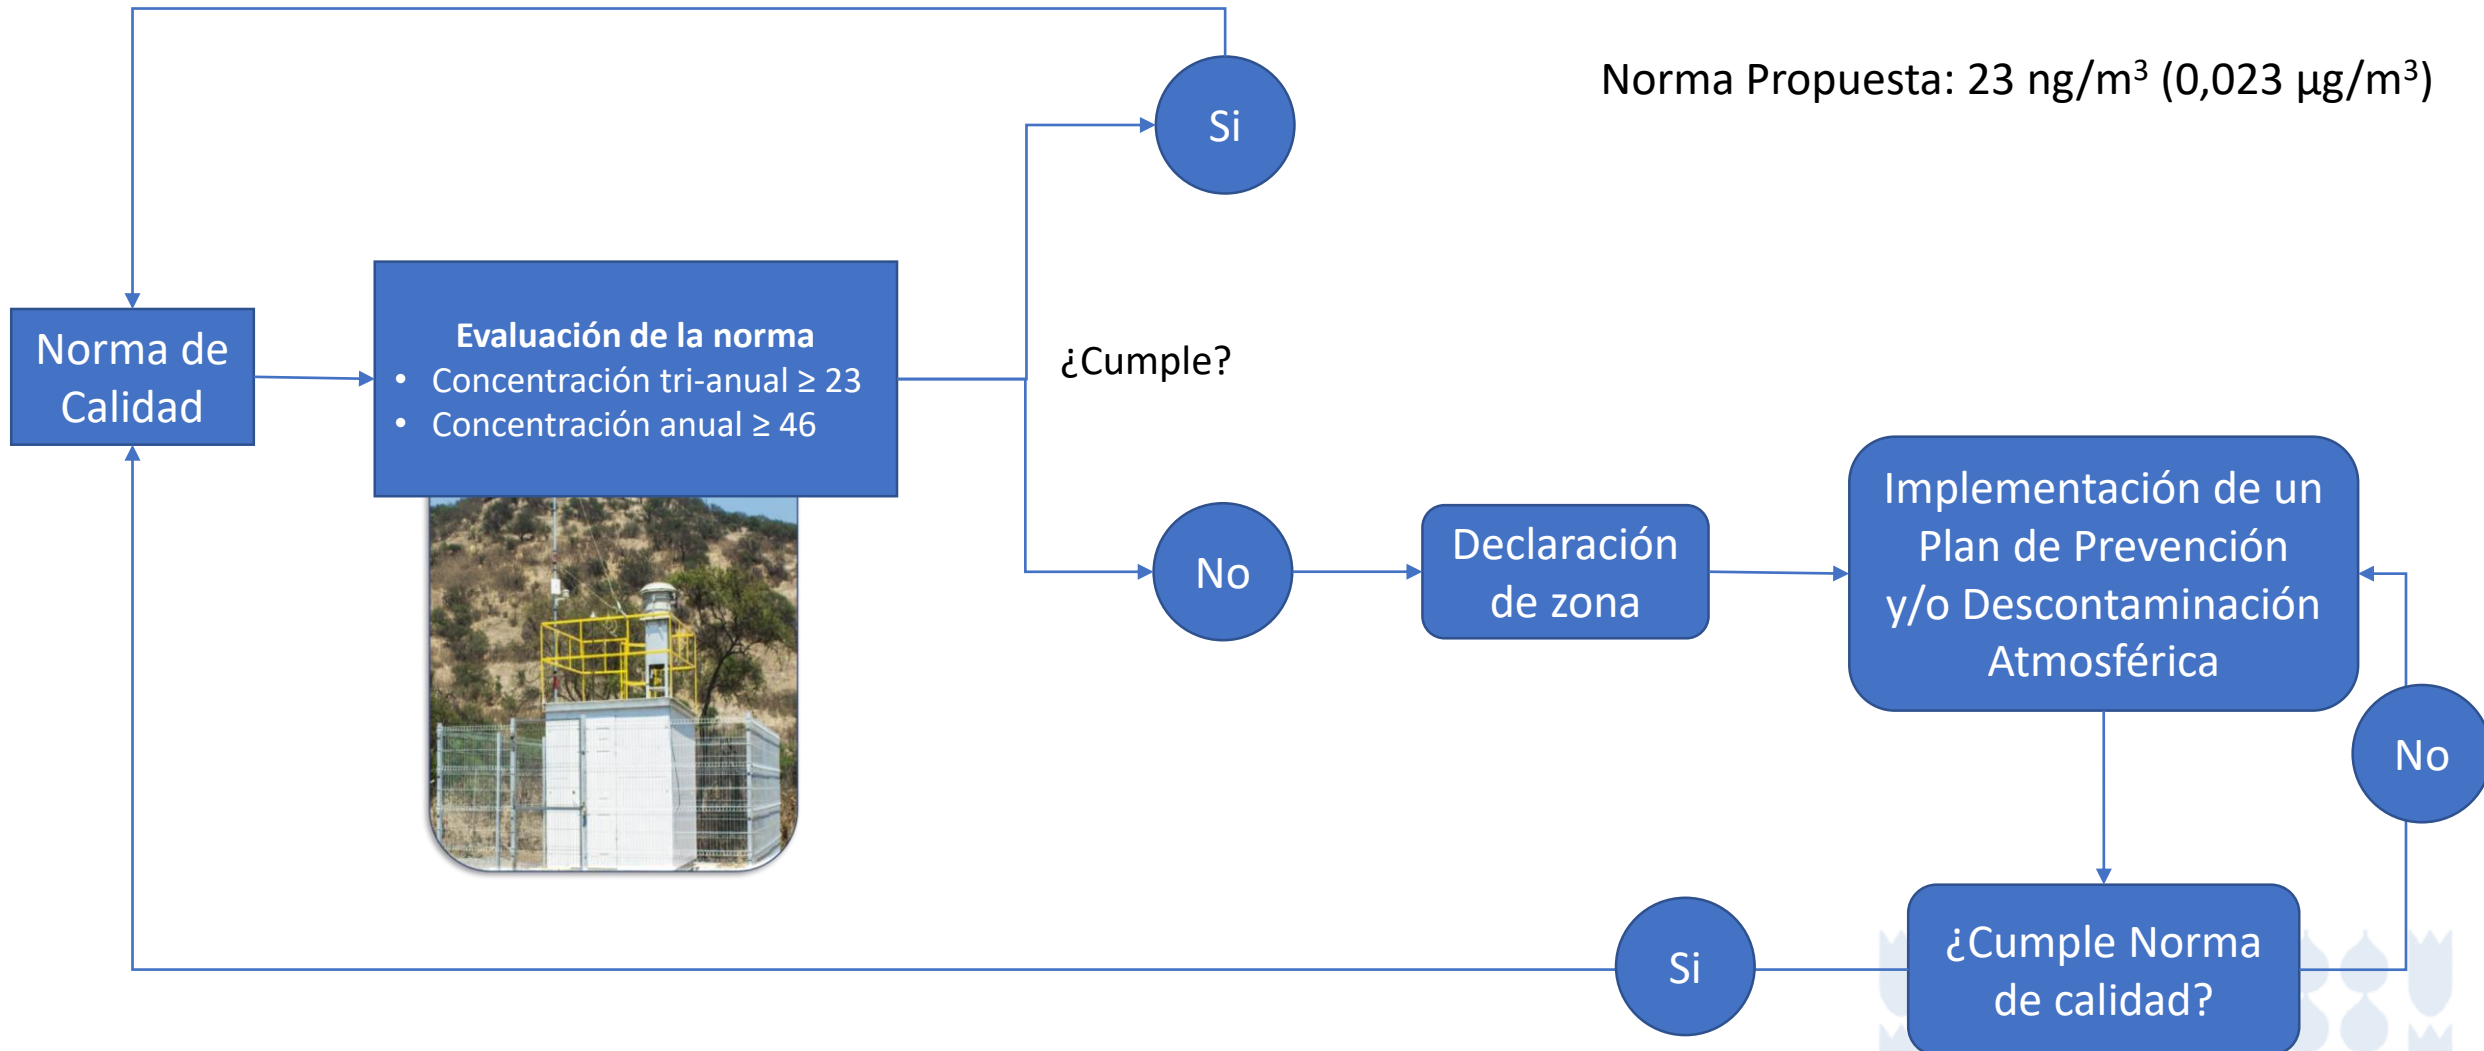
Norma Propuesta: 23 ng/m$^3$ (0,023 µg/m$^3$)

Si

Norma de Calidad

Evaluación de la norma
• Concentración tri-anual ≥ 23
• Concentración anual ≥ 46

¿Cumple?

No

Declaración de zona

Implementación de un Plan de Prevención y/o Descontaminación Atmosférica

No

Si

¿Cumple Norma de calidad?